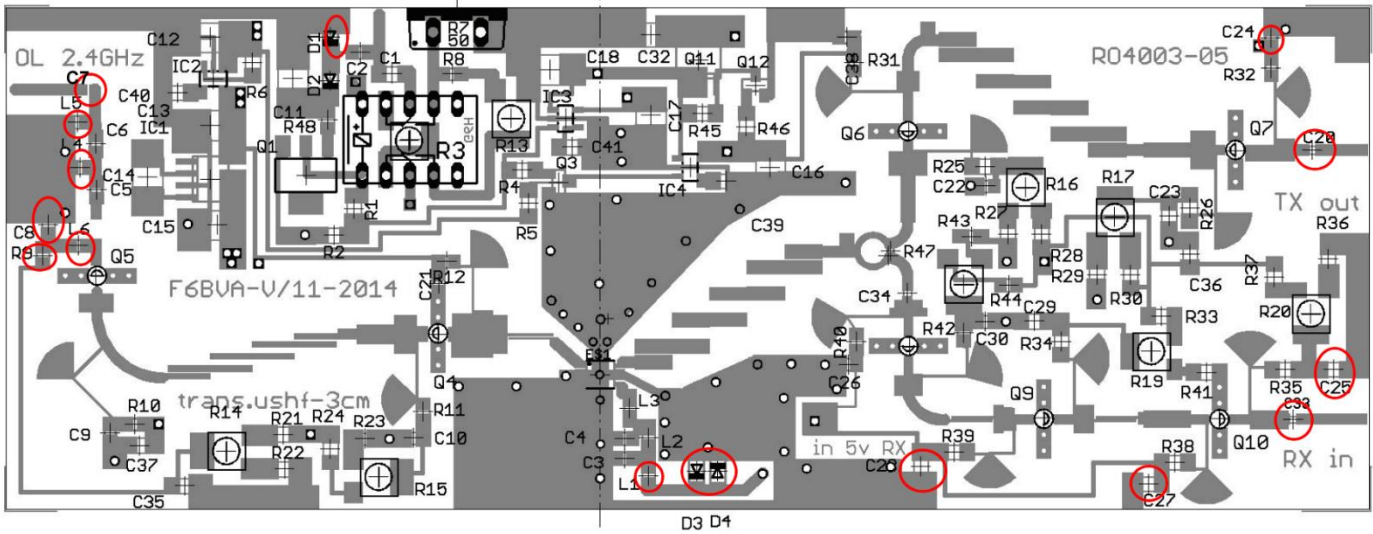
OL 2.4GHz
C7
L5
C6
L4
C14
C5
C8
R9
L6
Q5
C12
IC2
C40
C13
IC1
R6
C15
D1
D2
C2
C11
R48
Q1
R7
50
C1
R8
R3
R1
R2
R13
C18
C32
Q11
Q12
IC3
C41
Q3
C17
R45
R46
IC4
C16
R4
R5
C39
C38
R31
RO4003-05
C24
R32
Q6
Q7
C20
R25
C22
R16
R17
C23
R27
R26
TX out
R43
R36
R47
R28
R29
R30
C36
R37
C34
R44
C29
R33
R20
R42
C30
R34
R40
C26
R19
R35
C25
R41
Q9
Q10
C33
R39
C28
in 5v RX
R38
RX in
C27
F6BVA-V/11-2014
C21
R12
Q4
trans.ushf-3cm
R10
C9
C37
R14
R21
R22
R24
R23
R11
C10
R15
C35
ES1
L3
C4
L2
C3
L1
D3 D4